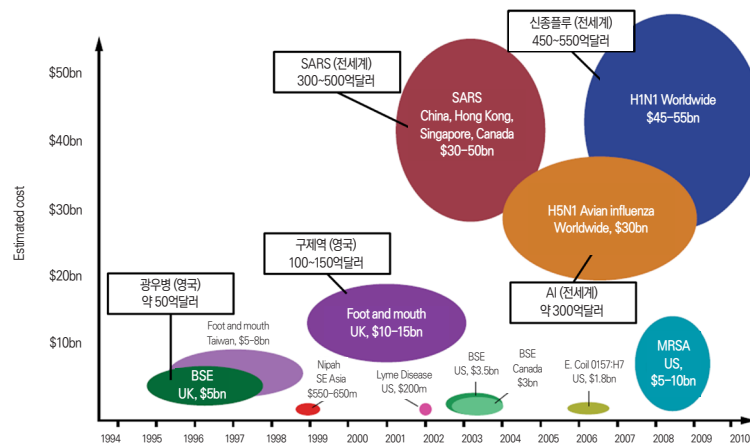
신종플루 (전세계)
450~550억달러

SARS (전세계)
300~500억달러

$50bn

$40bn

$30bn

$20bn

$10bn

Estimated cost

SARS
China, Hong Kong, Singapore, Canada
$30-50bn

H1N1 Worldwide
$45-55bn

H5N1 Avian influenza
Worldwide, $30bn

구제역 (영국)
100~150억달러

AI (전세계)
약 300억달러

광우병 (영국)
약 50억달러

Foot and mouth
UK, $10-15bn

Foot and mouth
Taiwan, $5-8bn

BSE
UK, $5bn

Nipah
SE Asia
$550-650m

Lyme Disease
US, $200m

BSE
US, $3.5bn

BSE
Canada
$3bn

E. Coil 0157:H7
US, $1.8bn

MRSA
US,
$5-10bn

1994 1995 1996 1997 1998 1999 2000 2001 2002 2003 2004 2005 2006 2007 2008 2009 2010